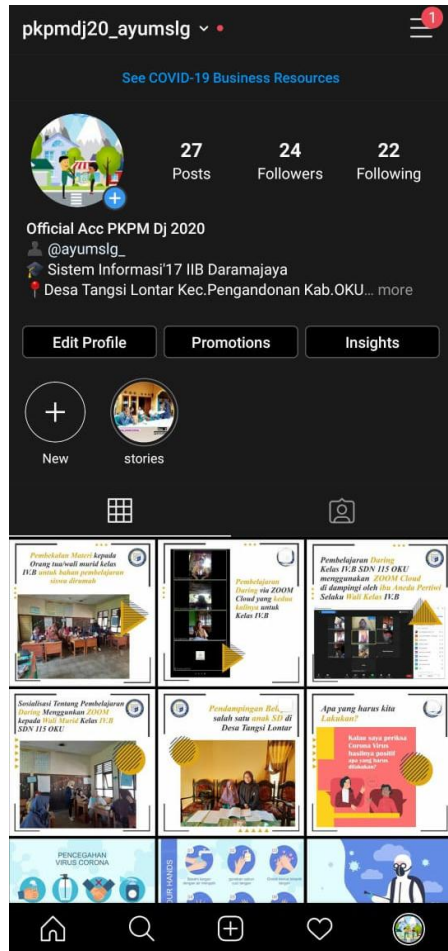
pkpmdj20_ayumslg

1

See COVID-19 Business Resources

27
Posts

24
Followers

22
Following

Official Acc PKPM Dj 2020
@ayumslg_
Sistem Informasi'17 IIB Daramajaya
Desa Tangsi Lontar Kec.Pengandonan Kab.OKU... more

Edit Profile
Promotions
Insights

New
stories

Pembekalan Materi kepada Orang tua/wali murid kelas IV.B untuk bahan pembelajaran siswa dirumah

Pembelajaran Daring via ZOOM Cloud yang kedua kalinya untuk Kelas IV.B

Pembelajaran Daring Kelas IV.B SDN 115 OKU menggunakan ZOOM Cloud di dampingi oleh ibu Aneda Pertiwi Selaku Wali Kelas IV.B

Sosialisasi Tentang Pembelajaran Daring Menggunakan ZOOM kepada Wali Murid Kelas IV.B SDN 115 OKU

Pendampingan Bel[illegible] salah satu anak SD di Desa Tangsi Lontar

Apa yang harus kita Lakukan?

Kalau saya periksa Corona Virus biasanya positif apa yang harus dilakukan?

PENCEGAHAN VIRUS CORONA